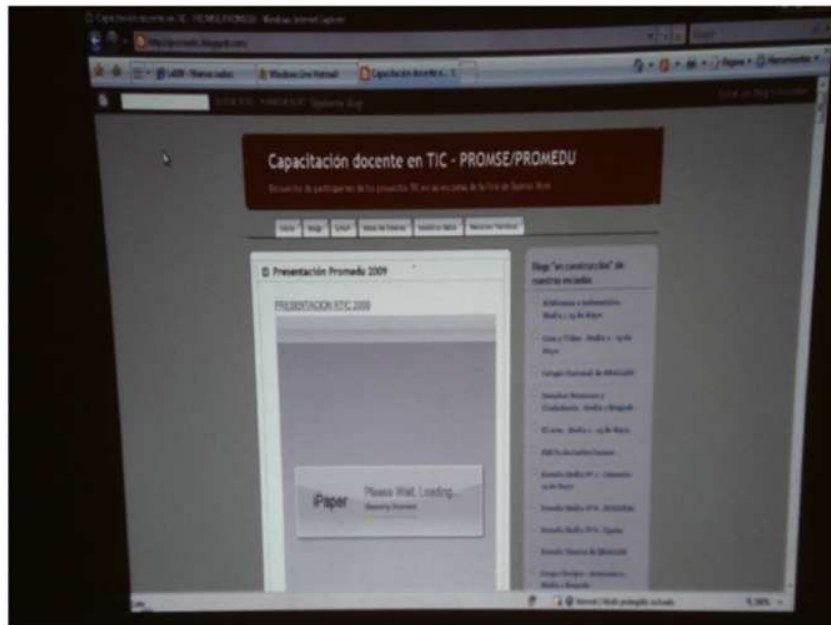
Capacitación docente en TIC - PROMSE/PROMEDU - Windows Internet Explorer

Windows Live Hotmail

Capacitación docente e...

Capacitación docente en TIC - PROMSE/PROMEDU

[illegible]

Presentación Promedu 2009

PRESENTACION FTIC 2009

iPaper Please Wait, Loading...

Blogs "en construcción" de nuestras escuelas

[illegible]

100%